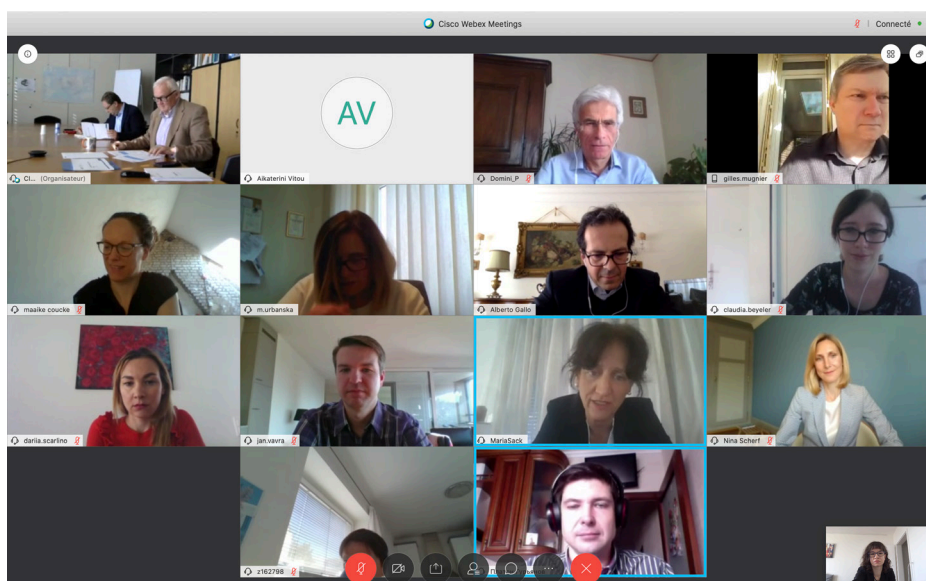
Cisco Webex Meetings

Connecté

Cl... (Organisateur)

AV

Aikaterini Vitou

Domini_P

gilles.mugnier

maaike coucke

m.urbanska

Alberto Gallo

claudia.beyeler

dariia.scarlino

jan.vavra

MariaSack

Nina Scherf

z162798

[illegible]